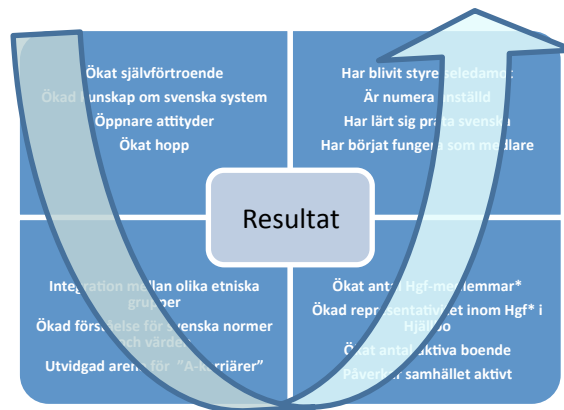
Ökat självförtroende
Ökad kunskap om svenska system
Öppnare attityder
Ökat hopp

Har blivit styrelseledamot
Är numera anställd
Har lärt sig prata svenska
Har börjat fungera som medlare

Resultat

Integration mellan olika etniska grupper
Ökad förståelse för svenska normer och värden
Utvidgad arena för "A-karriärer"

Ökat antal Hgf-medlemmar*
Ökad representativitet inom Hgf* i Hjällbo
Ökat antal aktiva boende
Påverkar samhället aktivt